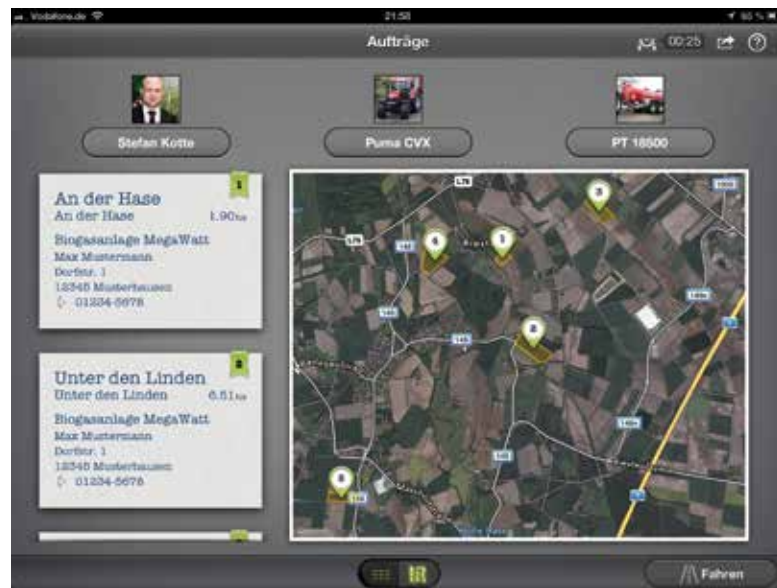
Vodafone.de 21:58 93 %

Aufträge

00:25

Stefan Kotte

Puma CVX

PT 18500

1

An der Hase
An der Hase 1.90ha

Biogasanlage MegaWatt
Max Mustermann
Dorfstr. 1
12345 Musterhausen
01234-5678

2

Unter den Linden
Unter den Linden 6.51ha

Biogasanlage MegaWatt
Max Mustermann
Dorfstr. 1
12345 Musterhausen
01234-5678

3

4

1

2

6

Fahren